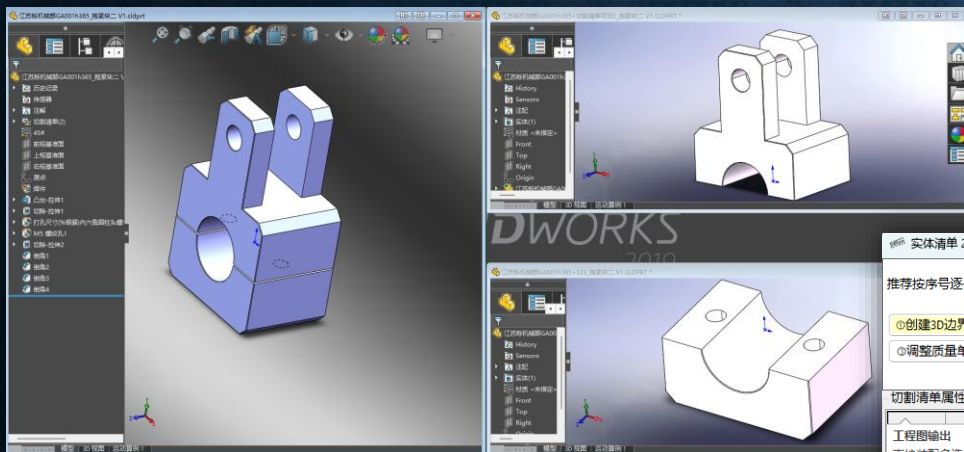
江苏标机械部GA001h365_瓶紧块二 V1.sldprt

历史记录
传感器
注解
切割清单(2)
45#
前视基准面
上视基准面
右视基准面
原点
挡件
凸台-拉伸1
切除-拉伸1
打孔尺寸(%根据)内六角圆柱头螺
M5 螺纹孔1
切除-拉伸2
倒角1
倒角2
倒角3
倒角4

模型 3D 视图 运动算例 1

江苏标机械部GA001h365-切割清单项目2_瓶紧块二 V1.SLDPRT

江苏标机械部GA001h3
History
Sensors
注解
实体(1)
材质 <未指定>
Front
Top
Right
Origin
江苏标机械部GA0

模型 3D 视图 运动算例 1

DWORKS
2019

江苏标机械部GA001h365-333_瓶紧块二 V1.SLDPRT *

江苏标机械部GA001h3
History
Sensors
注解
实体(1)
材质 <未指定>
Front
Top
Right

模型 3D 视图 运动算例 1

实体清单 2
推荐按序号逐
①创建3D边界
②调整质量单
切割清单属性
工程图输出